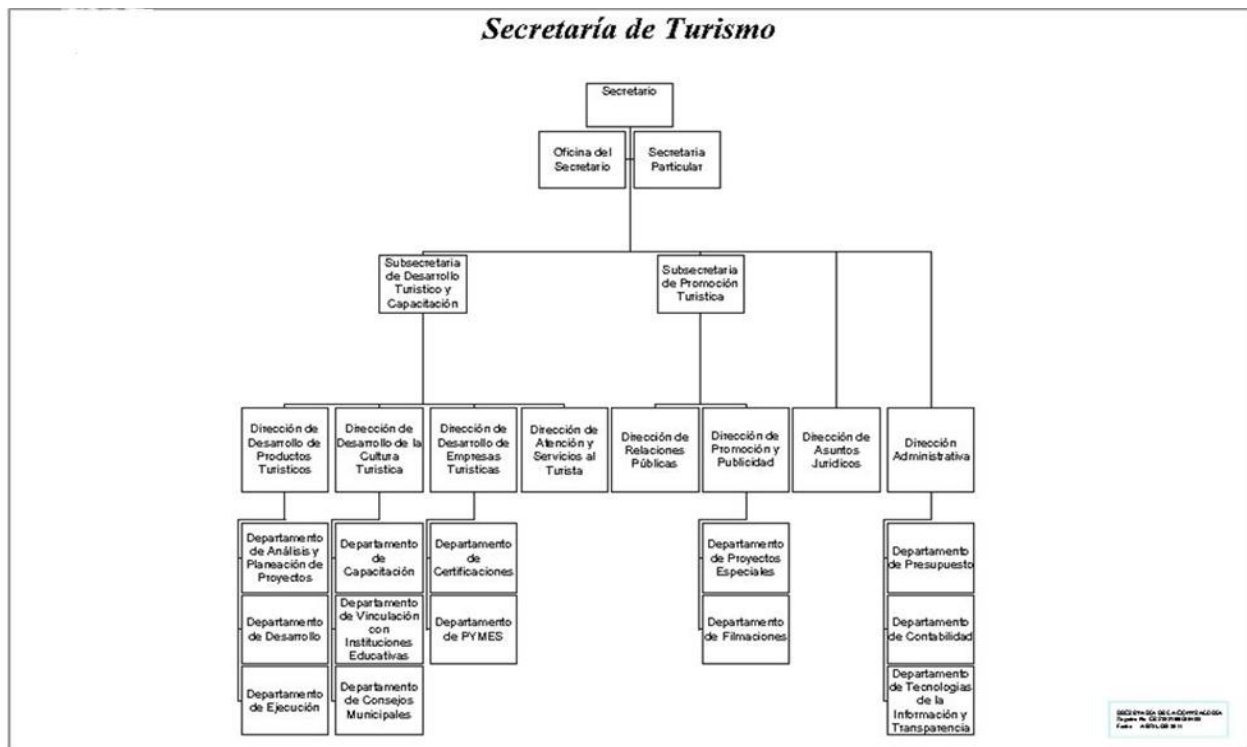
Secretaría de Turismo

Secretario

Oficina del Secretario

Secretaria Particular

Subsecretaria de Desarrollo Turístico y Capacitación

Subsecretaria de Promoción Turística

Dirección de Desarrollo de Productos Turísticos

Dirección de Desarrollo de la Cultura Turística

Dirección de Desarrollo de Empresas Turísticas

Dirección de Atención y Servicios al Turista

Dirección de Relaciones Públicas

Dirección de Promoción y Publicidad

Dirección de Asuntos Jurídicos

Dirección Administrativa

Departamento de Análisis y Planeación de Proyectos

Departamento de Desarrollo

Departamento de Ejecución

Departamento de Capacitación

Departamento de Vinculación con Instituciones Educativas

Departamento de Consejos Municipales

Departamento de Certificaciones

Departamento de PYMES

Departamento de Proyectos Especiales

Departamento de Filmaciones

Departamento de Presupuesto

Departamento de Contabilidad

Departamento de Tecnologías de la Información y Transparencia

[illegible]